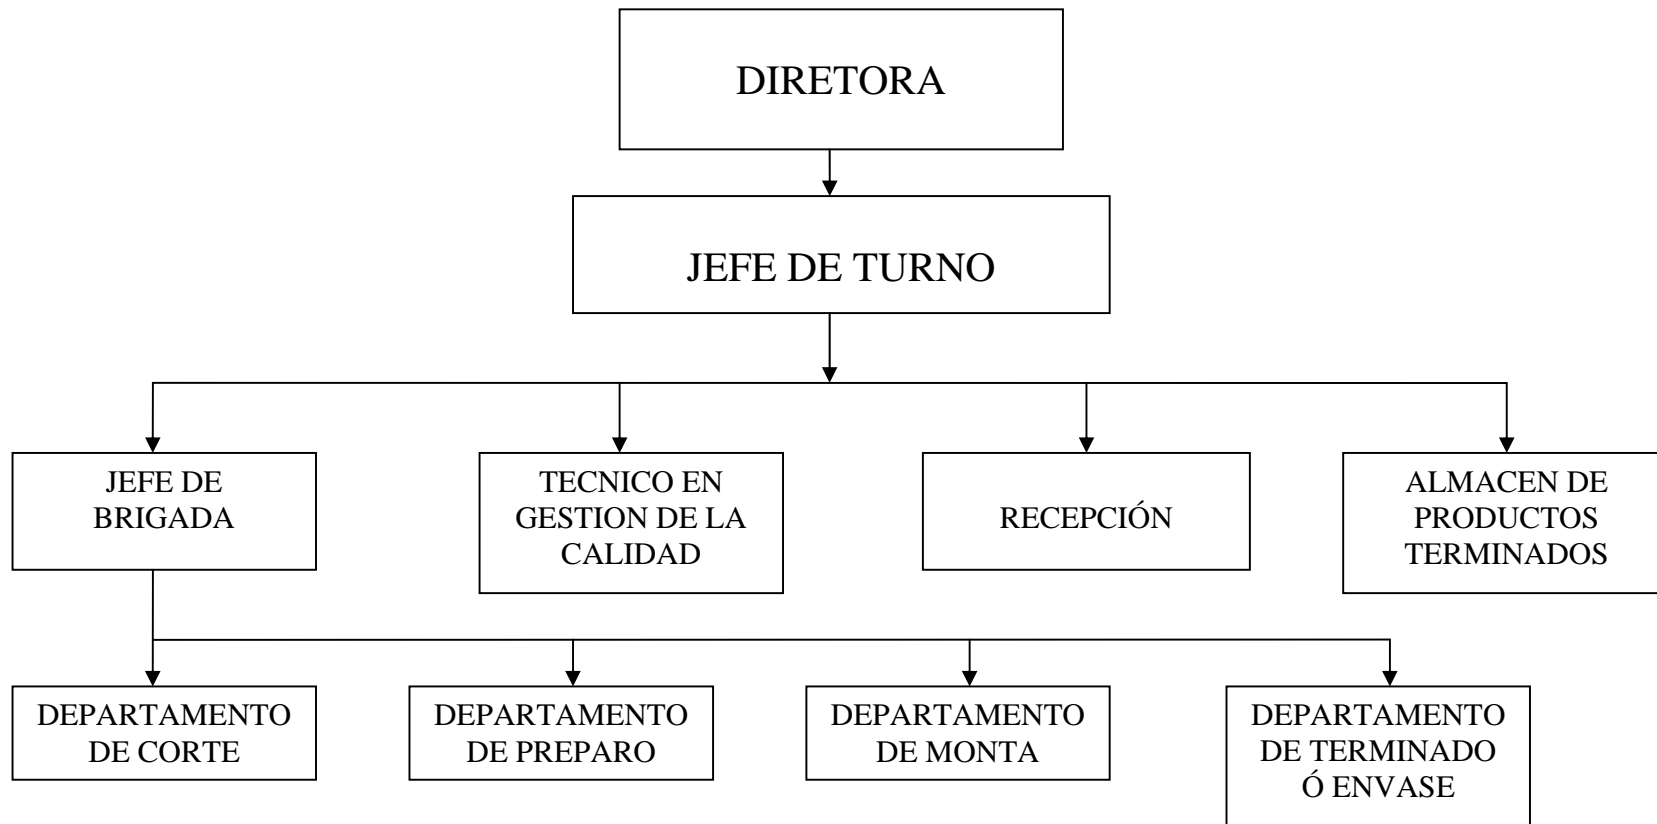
DIRETORA

JEFE DE TURNO

JEFE DE BRIGADA

TECNICO EN GESTION DE LA CALIDAD

RECEPCIÓN

ALMACEN DE PRODUCTOS TERMINADOS

DEPARTAMENTO DE CORTE

DEPARTAMENTO DE PREPARO

DEPARTAMENTO DE MONTA

DEPARTAMENTO DE TERMINADO Ó ENVASE